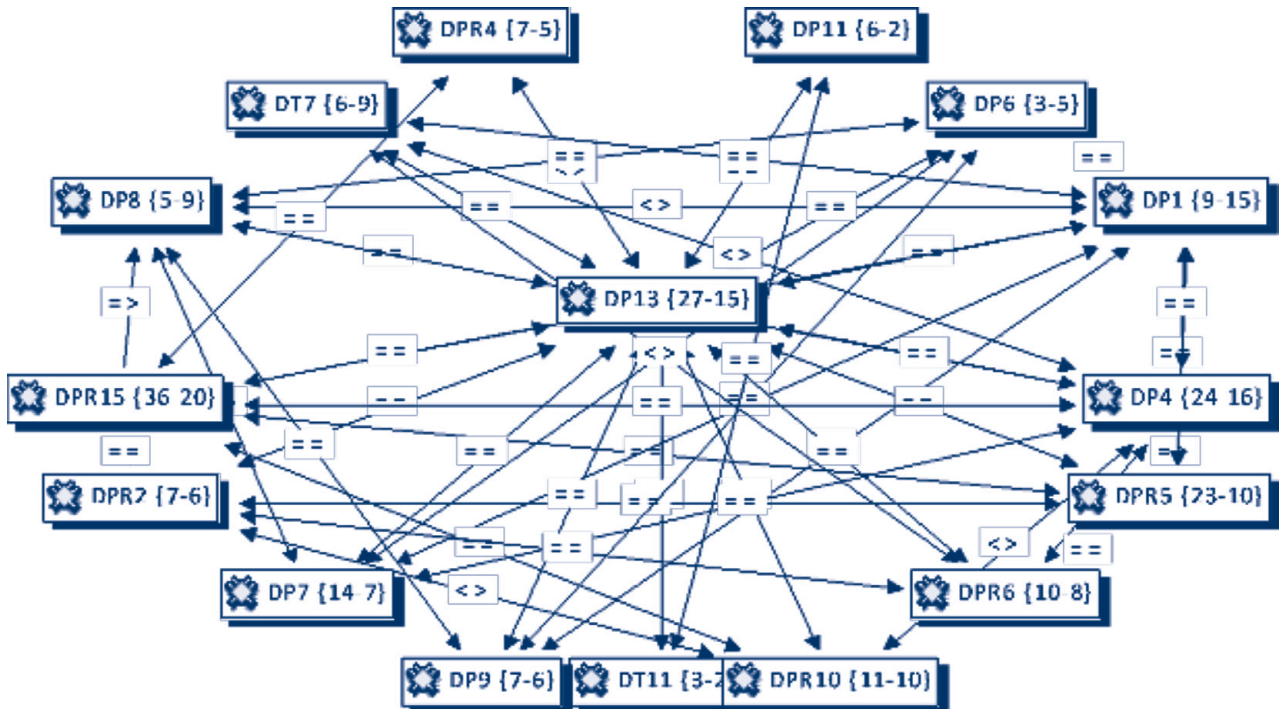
DPR4 {7-5}
DP11 {6-2}
DT7 {6-9}
DP6 {3-5}
DP8 {5-9}
DP1 {9-15}
DP13 {27-15}
DPR15 {36 20}
DP4 {24 16}
DPR2 {7-6}
DPR5 {23-10}
DP7 {14 7}
DPR6 {10 8}
DP9 {7-6}
DT11 {3-2
DPR10 {11-10}
==
==
==
<>
==
==
==
<>
==
=>
==
==
<>
==
==
==
==
==
==
==
==
==
==
==
==
==
==
==
==
==
<>
==
<>